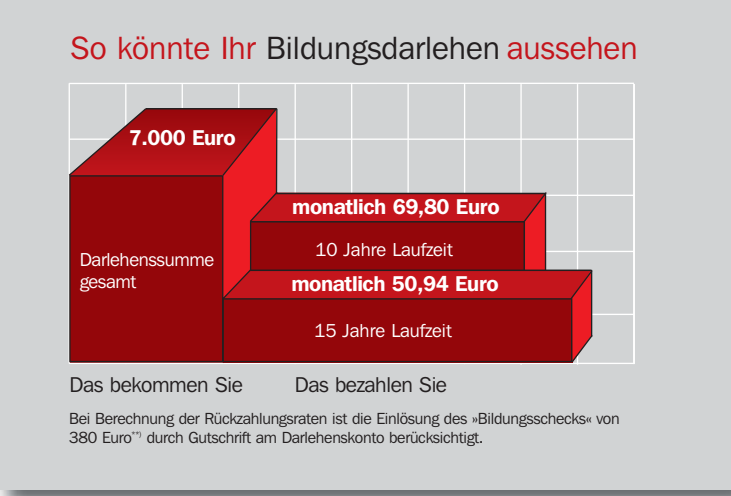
So könnte Ihr Bildungsdarlehen aussehen

7.000 Euro

Darlehenssumme gesamt

monatlich 69,80 Euro

10 Jahre Laufzeit

monatlich 50,94 Euro

15 Jahre Laufzeit

Das bekommen Sie

Das bezahlen Sie

Bei Berechnung der Rückzahlungsraten ist die Einlösung des »Bildungsschecks« von 380 Euro$^{**)}$ durch Gutschrift am Darlehenskonto berücksichtigt.